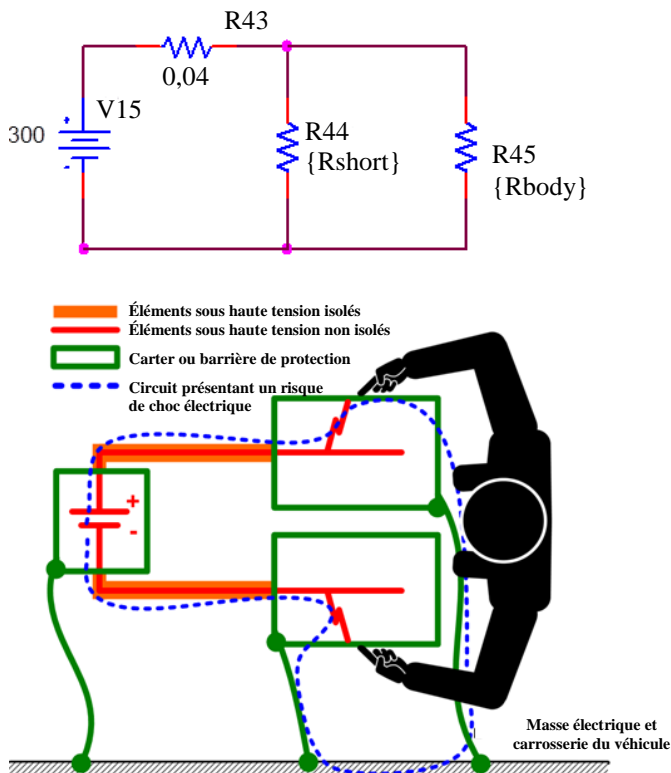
R43
0,04
300
V15
R44
{Rshort}
R45
{Rbody}

Éléments sous haute tension isolés
Éléments sous haute tension non isolés
Carter ou barrière de protection
Circuit présentant un risque de choc électrique

+
-

Masse électrique et carrosserie du véhicule